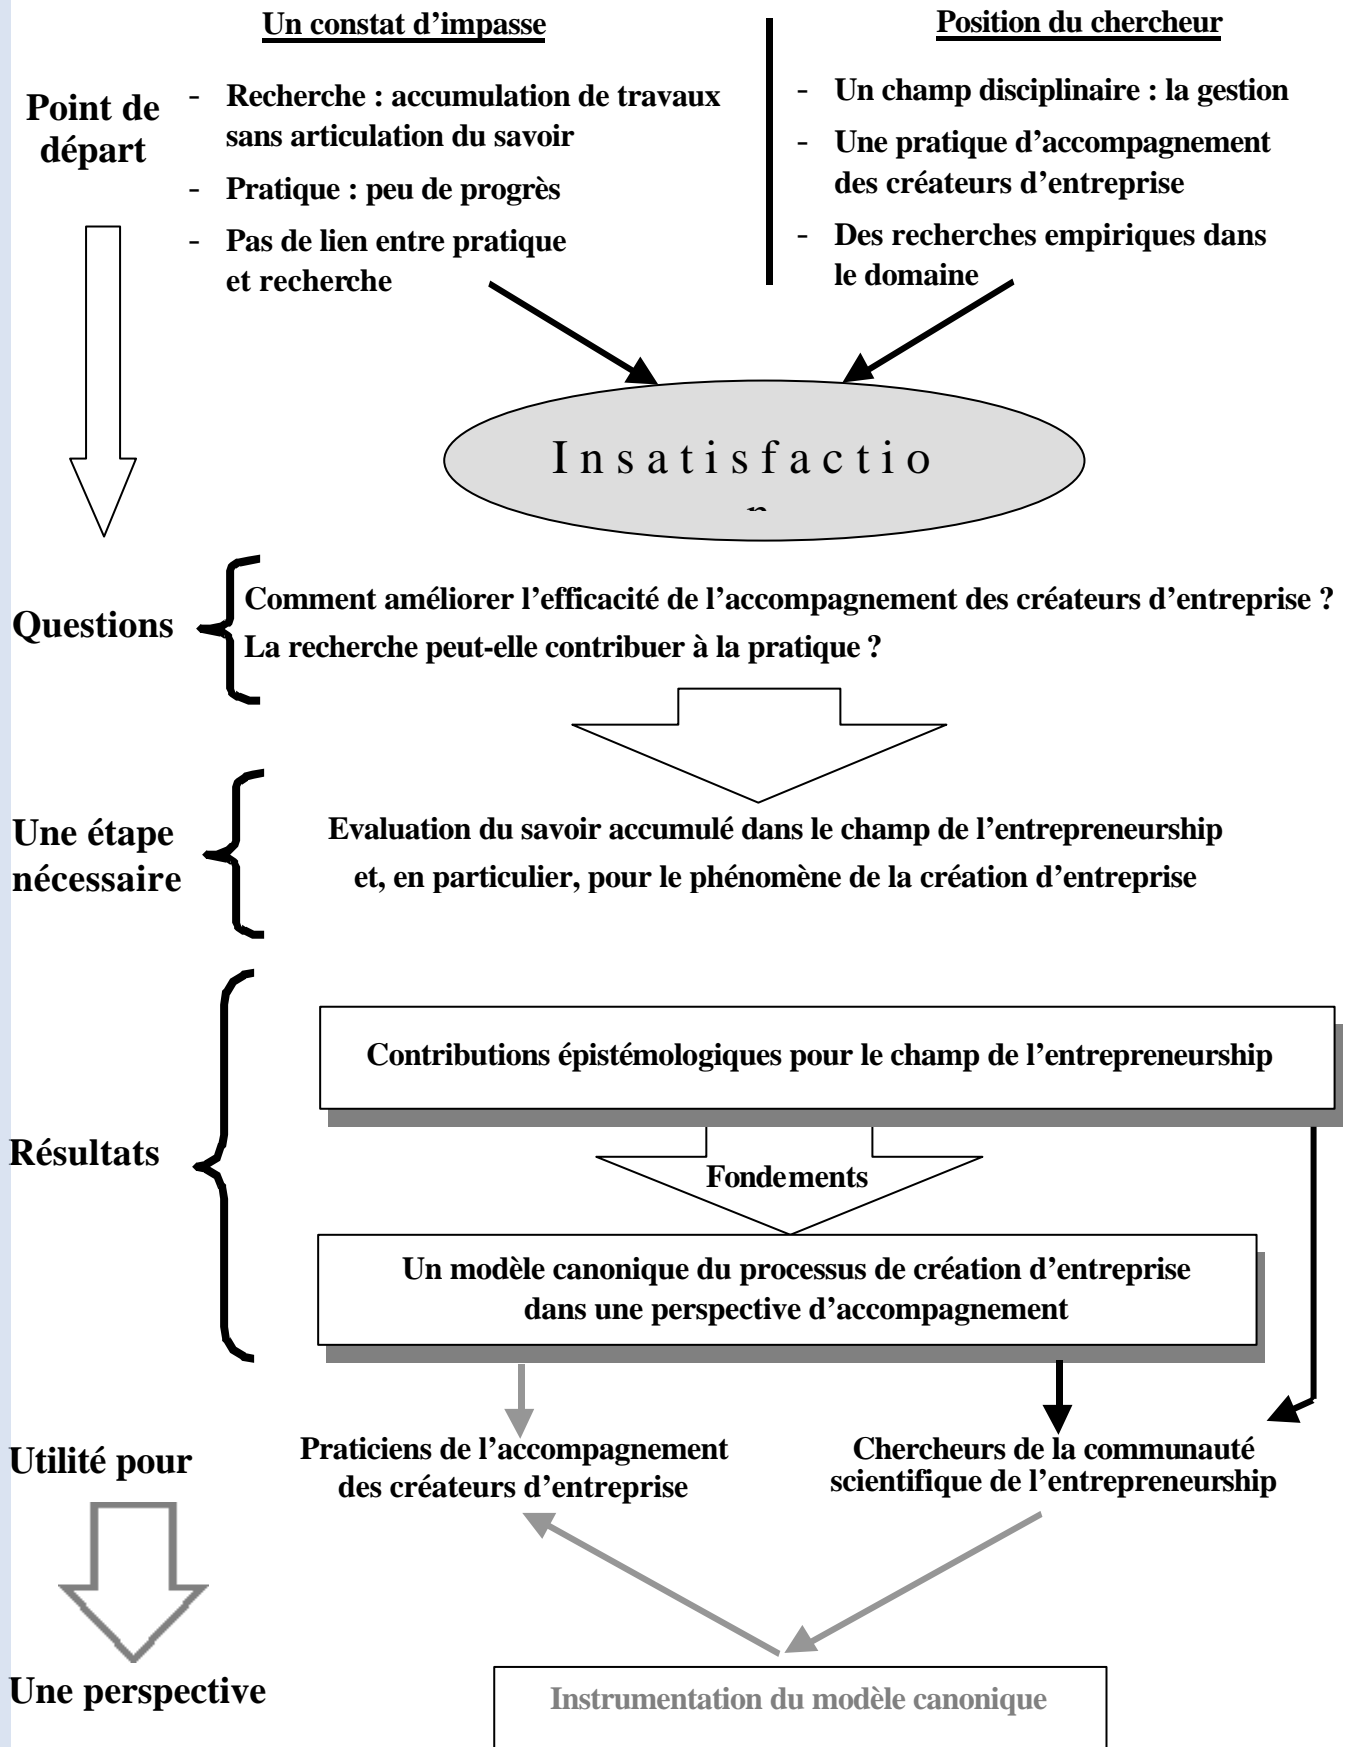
Un constat d'impasse

Position du chercheur

Point de départ

- Recherche : accumulation de travaux sans articulation du savoir
- Pratique : peu de progrès
- Pas de lien entre pratique et recherche

- Un champ disciplinaire : la gestion
- Une pratique d'accompagnement des créateurs d'entreprise
- Des recherches empiriques dans le domaine

Insatisfactio
n

Questions

Comment améliorer l'efficacité de l'accompagnement des créateurs d'entreprise ?
La recherche peut-elle contribuer à la pratique ?

Une étape nécessaire

Evaluation du savoir accumulé dans le champ de l'entrepreneurship et, en particulier, pour le phénomène de la création d'entreprise

Résultats

Contributions épistémologiques pour le champ de l'entrepreneurship

Fondements

Un modèle canonique du processus de création d'entreprise dans une perspective d'accompagnement

Utilité pour

Praticiens de l'accompagnement des créateurs d'entreprise

Chercheurs de la communauté scientifique de l'entrepreneurship

Une perspective

Instrumentation du modèle canonique